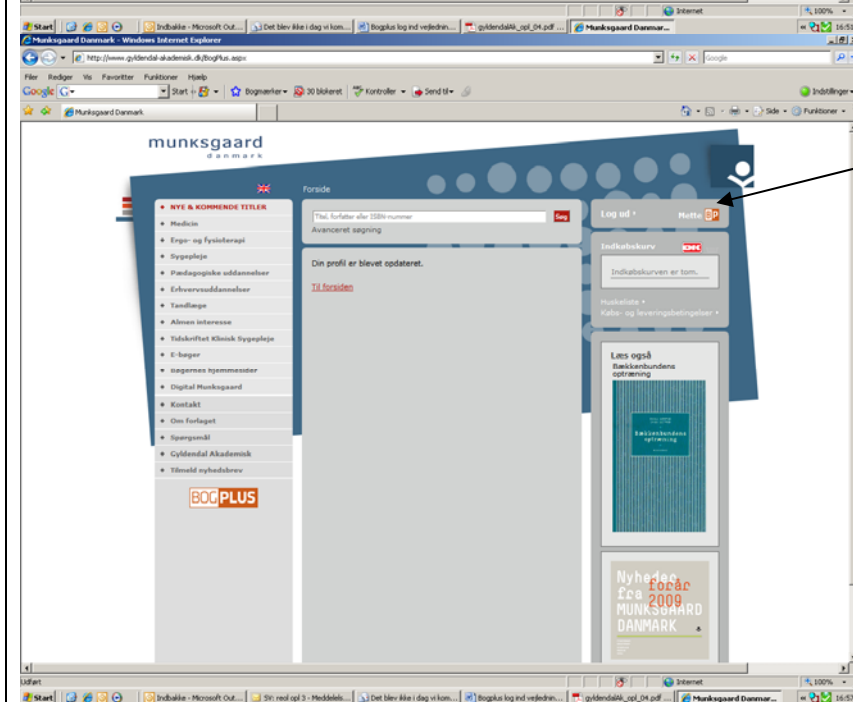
Internet 100%

Start Indbakke - Microsoft Out... Det blev ikke i dag vi kom... Bogplus log ind vejledning... gyldendalAk_opl_04.pdf ... Munksgaard Danmar... 16:5

Munksgaard Danmark - Windows Internet Explorer

http://www.gyldendal-akademisk.dk/BogPlus.aspx

Google

Filer Rediger Vis Favoritter Funktioner Hjælp

Google Start Bogmærker 30 blokeret Kontroller Send til Indstillinger

Munksgaard Danmark

Side Funktioner

munksgaard
danmark

Forside

NYE & KOMMENDE TITLER
Medicin
Ergo- og fysioterapi
Sygepleje
Pædagogiske uddannelser
Erhvervsuddannelser
Tandlæge
Almen interesse
Tidsskriftet Klinisk Sygepleje
E-bøger
Bøgernes hjemmesider
Digital Munksgaard
Kontakt
Om forlaget
Spørgsmål
Gyldendal Akademisk
Tilmeld nyhedsbrev

BOGPLUS

Titel, forfatter eller ISBN-nummer Søg
Avanceret søgning

Din profil er blevet opdateret.

Til forsiden

Log ud Mette BP

Indkøbskurv DKK

Indkøbskurven er tom.

Huskeliste
Købs- og leveringsbetingelser

Læs også
Bækkenbundens optræning

Bækkenbundens optræning

Nyheder forår 2009 fra MUNKSGAARD DANMARK

Udført Internet 100%

Start Indbakke - Microsoft Out... SV: reol opl 3 - Meddelels... Det blev ikke i dag vi kom... Bogplus log ind vejledning... gyldendalAk_opl_04.pdf ... Munksgaard Danmar... 16:5